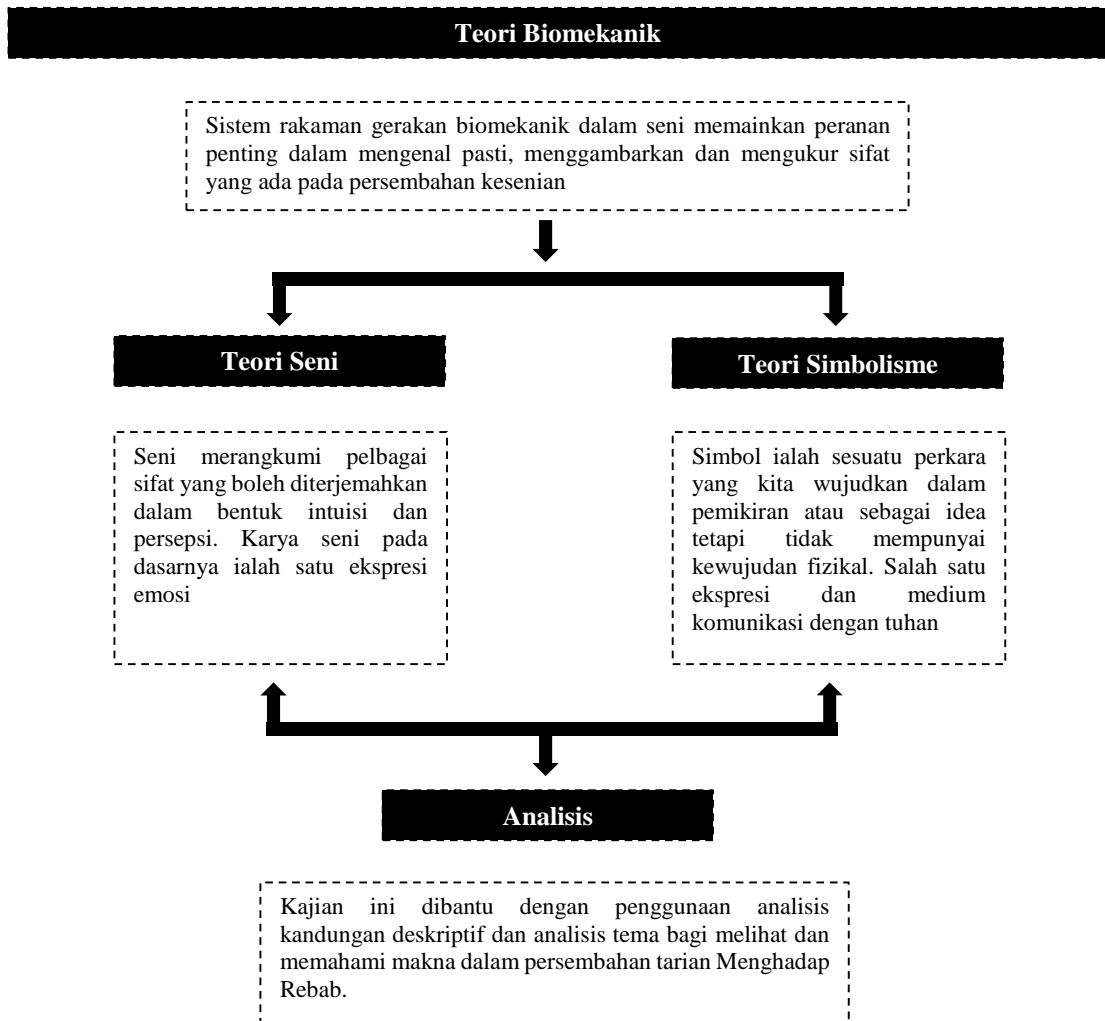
Teori Biomekanik

Sistem rakaman gerakan biomekanik dalam seni memainkan peranan penting dalam mengenal pasti, menggambarkan dan mengukur sifat yang ada pada persembahan kesenian

Teori Seni

Teori Simbolisme

Seni merangkumi pelbagai sifat yang boleh diterjemahkan dalam bentuk intuisi dan persepsi. Karya seni pada dasarnya ialah satu ekspresi emosi

Simbol ialah sesuatu perkara yang kita wujudkan dalam pemikiran atau sebagai idea tetapi tidak mempunyai kewujudan fizikal. Salah satu ekspresi dan medium komunikasi dengan tuhan

Analisis

Kajian ini dibantu dengan penggunaan analisis kandungan deskriptif dan analisis tema bagi melihat dan memahami makna dalam persembahan tarian Menghadap Rebab.